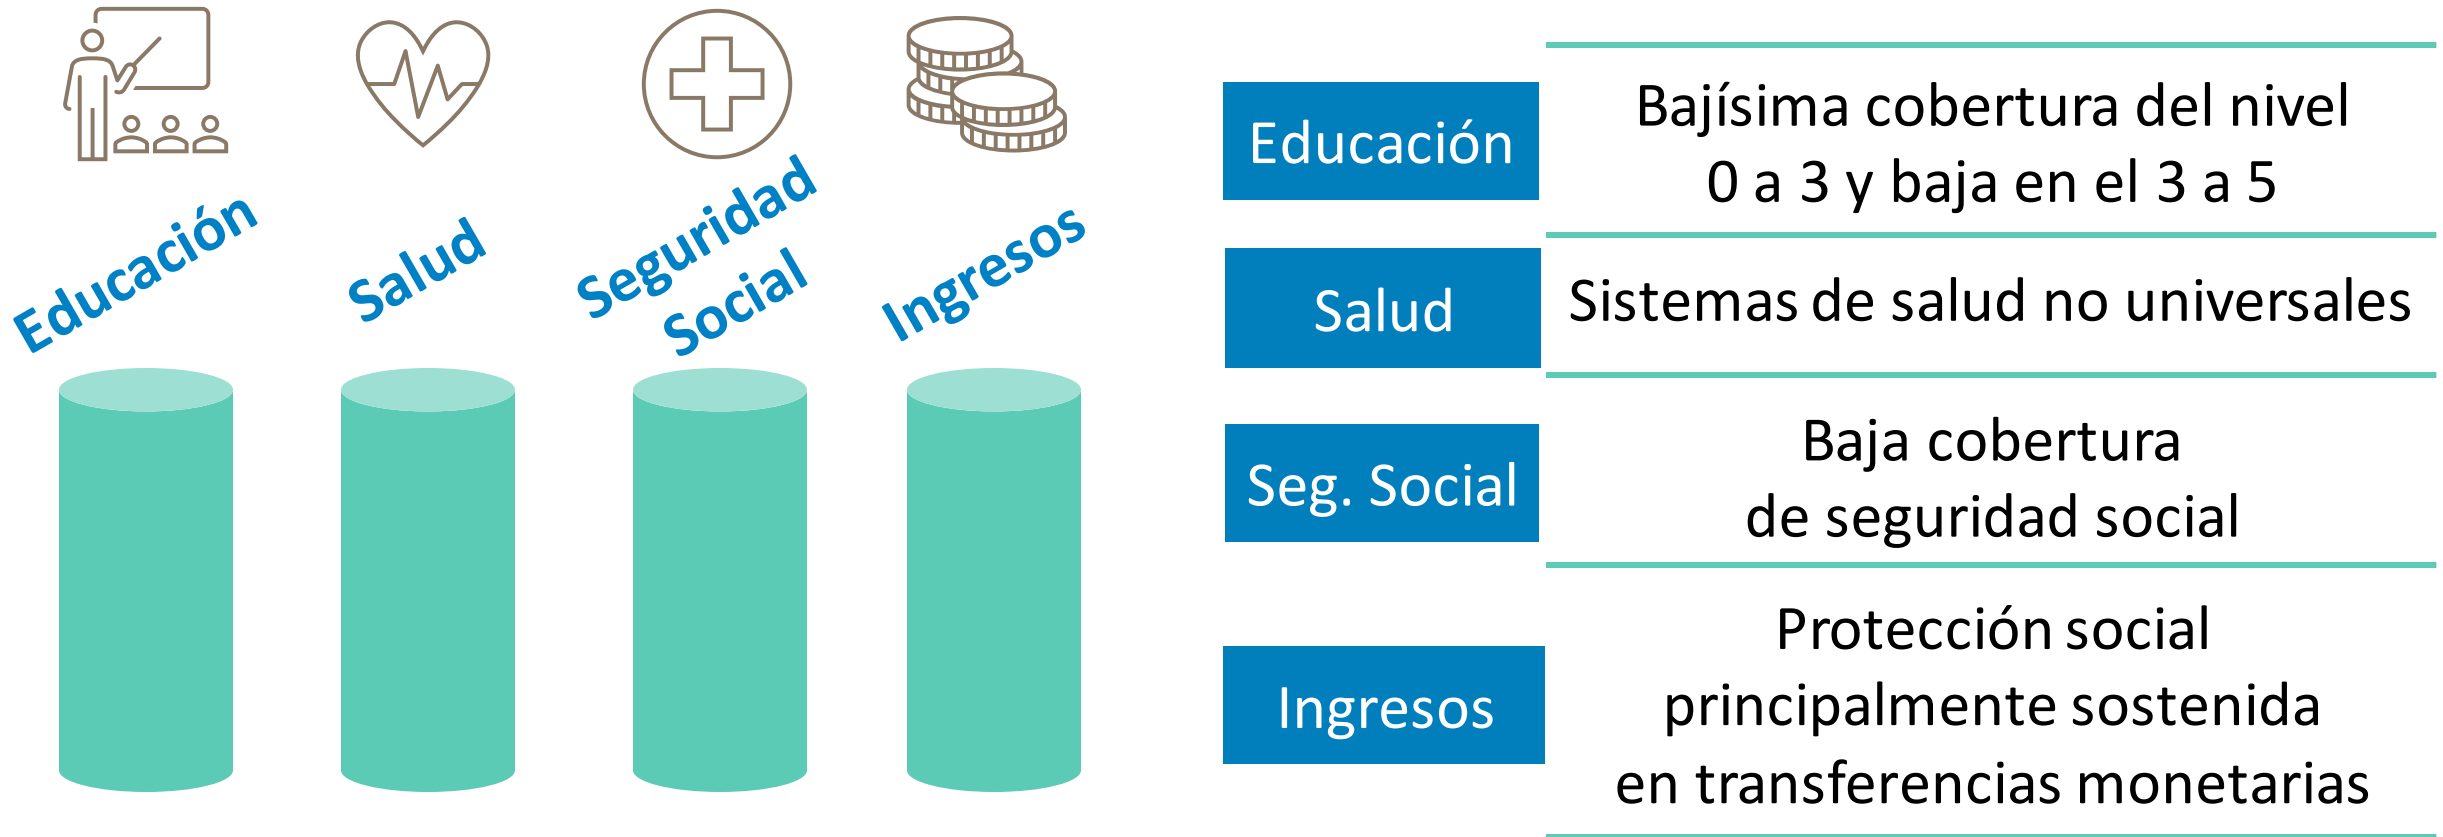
Educación

Salud

Seguridad Social

Ingresos

| | |
|---|---|
| Educación | Bajísima cobertura del nivel 0 a 3 y baja en el 3 a 5 |
| Salud | Sistemas de salud no universales |
| Seg. Social | Baja cobertura de seguridad social |
| Ingresos | Protección social principalmente sostenida en transferencias monetarias |